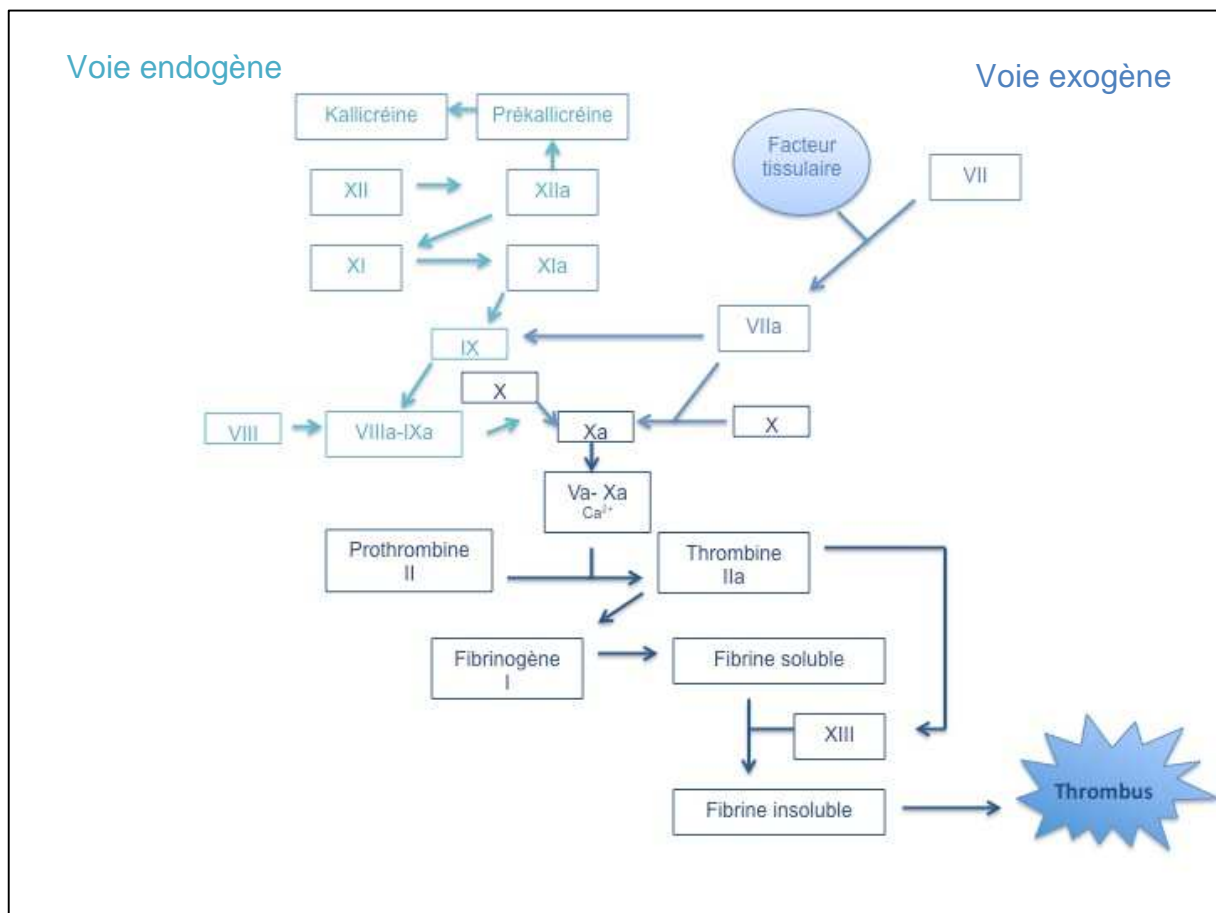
Voie endogène

Voie exogène

Kallicréine

Prékallicréine

Facteur tissulaire

VII

XII

XIIa

XI

XIa

VIIa

IX

X

VIII

VIIIa-IXa

Xa

X

Va- Xa
$Ca^{2+}$

Prothrombine
II

Thrombine
IIa

Fibrinogène
I

Fibrine soluble

XIII

Fibrine insoluble

Thrombus